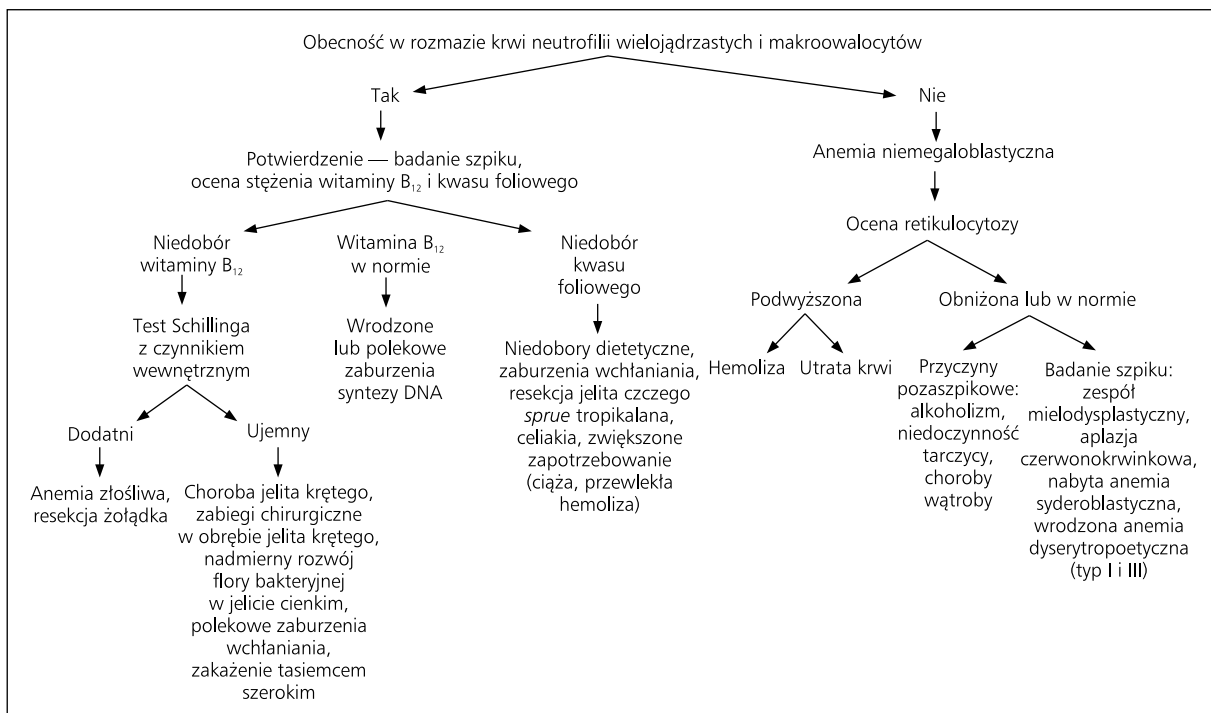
Obecność w rozmazie krwi neutrofilii wielojądrzastych i makroowalocytów

Tak

Potwierdzenie — badanie szpiku, ocena stężenia witaminy $B_{12}$ i kwasu foliowego

Niedobór witaminy $B_{12}$

Test Schillinga z czynnikiem wewnętrznym

Dodatni

Anemia złośliwa, resekcja żołądka

Ujemny

Choroba jelita krętego, zabiegi chirurgiczne w obrębie jelita krętego, nadmierny rozwój flory bakteryjnej w jelicie cienkim, polekowe zaburzenia wchłaniania, zakażenie tasiemcem szerokim

Witamina $B_{12}$ w normie

Wrodzone lub polekowe zaburzenia syntezy DNA

Niedobór kwasu foliowego

Niedobory dietetyczne, zaburzenia wchłaniania, resekcja jelita czczego *sprue* tropikalana, celiakia, zwiększone zapotrzebowanie (ciąża, przewlekła hemoliza)

Nie

Anemia niemegaloblastyczna

Ocena retikulocytozy

Podwyższona

Hemoliza

Utrata krwi

Obniżona lub w normie

Przyczyny pozaszpikowe: alkoholizm, niedoczynność tarczycy, choroby wątroby

Badanie szpiku: zespół mielodysplastyczny, aplazja czerwonokrwinkowa, nabyta anemia syderoblastyczna, wrodzona anemia dyserytropoetyczna (typ I i III)